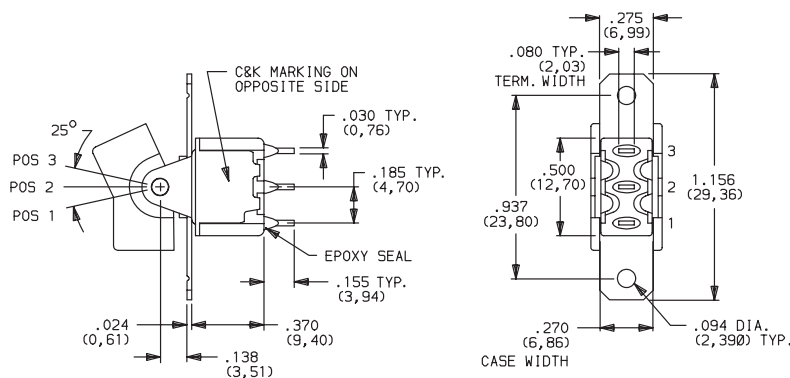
C&K MARKING ON OPPOSITE SIDE

25°

POS 3
POS 2
POS 1

.030 TYP.
(0,76)

.185 TYP.
(4,70)

EPOXY SEAL

.155 TYP.
(3,94)

.024
(0,61)

.370
(9,40)

.138
(3,51)

.275
(6,99)

.080 TYP.
(2,03)
TERM. WIDTH

.500
(12,70)

.937
(23,80)

1.156
(29,36)

3
2
1

.270
(6,86)
CASE WIDTH

.094 DIA.
(2,390) TYP.